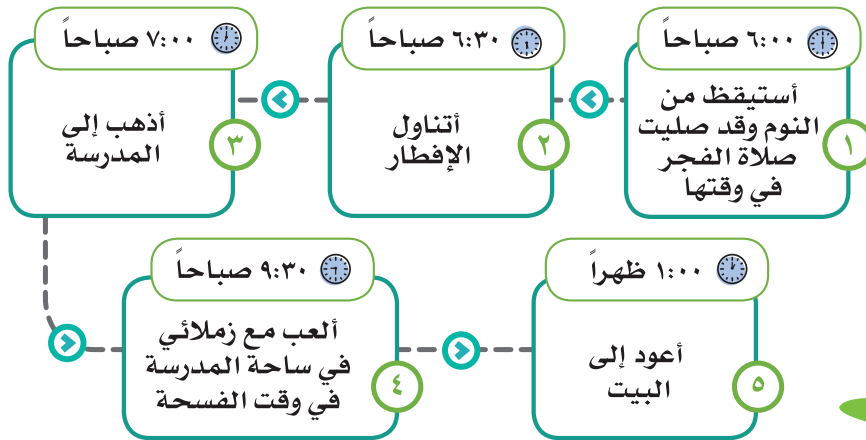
٦:٠٠ صباحاً

١

أستيقظ من النوم وقد صليت صلاة الفجر في وقتها

٦:٣٠ صباحاً

٢

أتناول الإفطار

٧:٠٠ صباحاً

٣

أذهب إلى المدرسة

٩:٣٠ صباحاً

٤

ألعب مع زملائي في ساحة المدرسة في وقت الفسحة

١:٠٠ ظهراً

٥

أعود إلى البيت